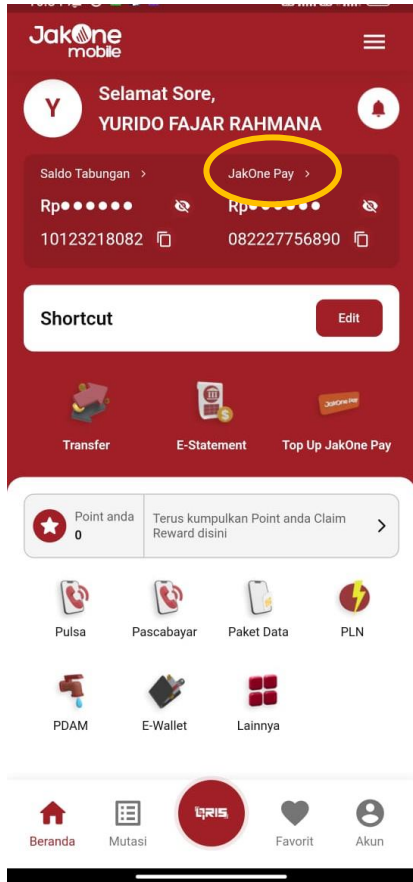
JakOne mobile

Y

Selamat Sore,
YURIDO FAJAR RAHMANA

Saldo Tabungan >
Rp●●●●●●
10123218082

JakOne Pay >
Rp●●●●●●
082227756890

Shortcut
Edit

Transfer
E-Statement
Top Up JakOne Pay

Point anda
0

Terus kumpulkan Point anda Claim Reward disini

Pulsa
Pascabayar
Paket Data
PLN
PDAM
E-Wallet
Lainnya

Beranda
Mutasi
QRIS
Favorit
Akun